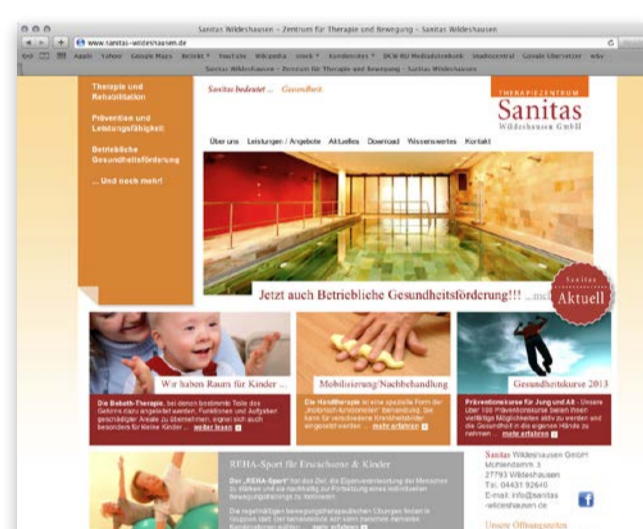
Sanitas Wildeshausen – Zentrum für Therapie und Bewegung – Sanitas Wildeshausen

www.sanitas-wildeshausen.de

Apple Yahoo! Google Maps Bezirk YouTube Wikipedia Inselt Kundendienst DCW RU Mediadatenbank Studiocentral Google Übersetzer wdv

Sanitas Wildeshausen – Zentrum für Therapie und Bewegung – Sanitas Wildeshausen

Therapie und Rehabilitation

Prävention und Leistungsfähigkeit

Betriebliche Gesundheitsförderung

... Und noch mehr!

Sanitas bedeutet ... Gesundheit.

THERAPIEZENTRUM
Sanitas
Wildeshausen GmbH

Über uns Leistungen / Angebote Aktuelles Download Wissenswertes Kontakt

Jetzt auch Betriebliche Gesundheitsförderung!!! ...mehr

Sanitas
Aktuell

Wir haben Raum für Kinder ...

Mobilisierung/Nachbehandlung

Gesundheitskurse 2013

Die Bobath-Therapie, bei denen bestimmte Teile des Gehirns dazu angeleitet werden, Funktionen und Aufgaben geschädigter Areale zu übernehmen eignet sich auch besonders für kleine Kinder ... weiter lesen

Die Handtherapie ist eine spezielle Form der „motorisch-funktionellen" Behandlung. Sie kann für verschiedene Krankheitsbilder eingesetzt werden ... mehr erfahren

Präventionskurse für Jung und Alt - Unsere über 100 Präventionskurse bieten Ihnen vielfältige Möglichkeiten aktiv zu werden und die Gesundheit in die eigenen Hände zu nehmen ... mehr erfahren

REHA-Sport für Erwachsene & Kinder

Der „REHA-Sport" hat das Ziel, die Eigenverantwortung der Menschen zu stärken und sie nachhaltig zur Fortsetzung eines individuellen Bewegungstrainings zu motivieren.

Die regelmäßigen bewegungstherapeutischen Übungen finden in Gruppen statt. Der behandelnde Arzt kann nahezu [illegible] ... mehr erfahren

Sanitas Wildeshausen GmbH
Mühlendamm 3
27793 Wildeshausen
Tel. 04431 92640
E-mail: info@sanitas-wildeshausen.de

Unsere Öffnungszeiten